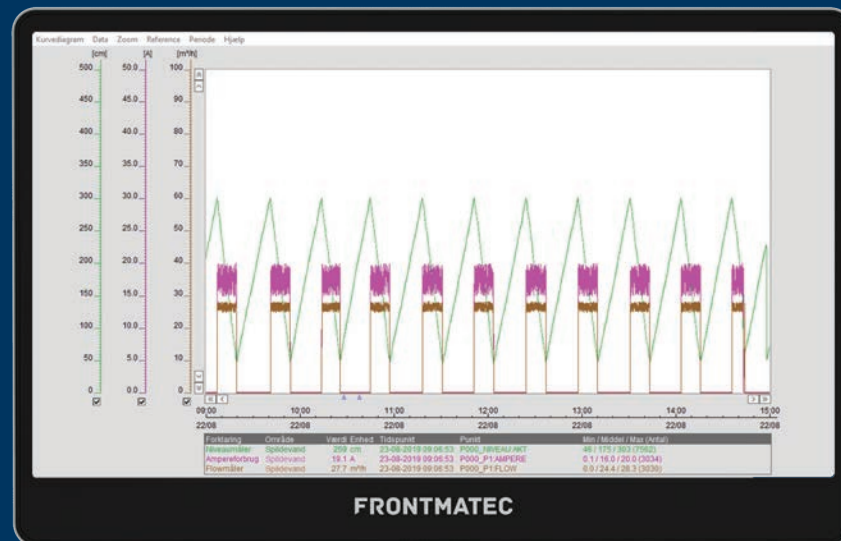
Kurvediagram Data Zoom Reference Periode Hjelp

[cm] [A] [m³/h]

| | | |
|---|---|---|
| 500 | 50.0 | 100 |
| 450 | 45.0 | 90 |
| 400 | 40.0 | 80 |
| 350 | 35.0 | 70 |
| 300 | 30.0 | 60 |
| 250 | 25.0 | 50 |
| 200 | 20.0 | 40 |
| 150 | 15.0 | 30 |
| 100 | 10.0 | 20 |
| 50 | 5.0 | 10 |
| 0 | 0.0 | 0 |

09:00 22/08 10:00 22/08 11:00 22/08 12:00 22/08 13:00 22/08 14:00 22/08 15:00 22/08

| Forklaring | Område | Værdi Enhed | Tidspunkt | Punkt | Min / Middel / Max (Antal) |
|---|---|---|---|---|---|
| Niveaumåler | Spildevand | 259 cm | 23-08-2019 09:06:53 | P000_NIVEAU AKT | 46 / 175 / 393 (7562) |
| Ampereforbrug | Spildevand | 19.1 A | 23-08-2019 09:06:53 | P000_P1:AMPERE | 0.1 / 16.0 / 20.0 (3034) |
| Flowmåler | Spildevand | 27.7 m³/h | 23-08-2019 09:06:53 | P000_P1:FLOW | 0.0 / 24.4 / 28.3 (3039) |

FRONTMATEC